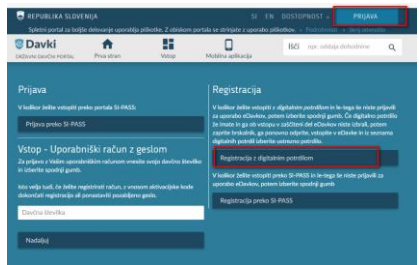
REPUBLIKA SLOVENIJA

SI EN DOSTOPNOST PRIJAVA

Spletni portal za boljše delovanje uporabniške izkušnje. Z obiskom portala se strinjate z uporabo piškotkov. Podrobnosti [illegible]

eDavki
DRŽAVNI DAVČNI PORTAL

Prva stran Vstop Mobilna aplikacija

Išči opr. oddaja dohodnine

Prijava

V kolikor želite vstopiti preko portala SI-PASS:

Prijava preko SI-PASS

Vstop - Uporabniški račun z geslom

Za prijavo z Vašim uporabniškim računom vnesite svojo davčno številko in izberite spodnji gumb.

Isto velja tudi, če želite registrirati račun, z vnosom aktivacijske kode dokončati registracijo ali ponastaviti pozabljeno geslo.

Davčna številka

Nadaljuj

Registracija

V kolikor želite vstopiti z digitalnim potrdilom in le-tega še niste prijavili za uporabo eDavkov, potem izberite spodnji gumb. Če digitalno potrdilo že imate in ga ob vstopu v zaščiteni del eDavkov niste izbrali, potem zaprite brskalnik, ga ponovno odprite, vstopite v eDavke in iz seznama digitalnih potrdil izberite ustrezno potrdilo.

Registracija z digitalnim potrdilom

V kolikor želite vstopiti preko SI-PASS in le-tega še niste prijavili za uporabo eDavkov, potem izberite spodnji gumb.

Registracija preko SI-PASS